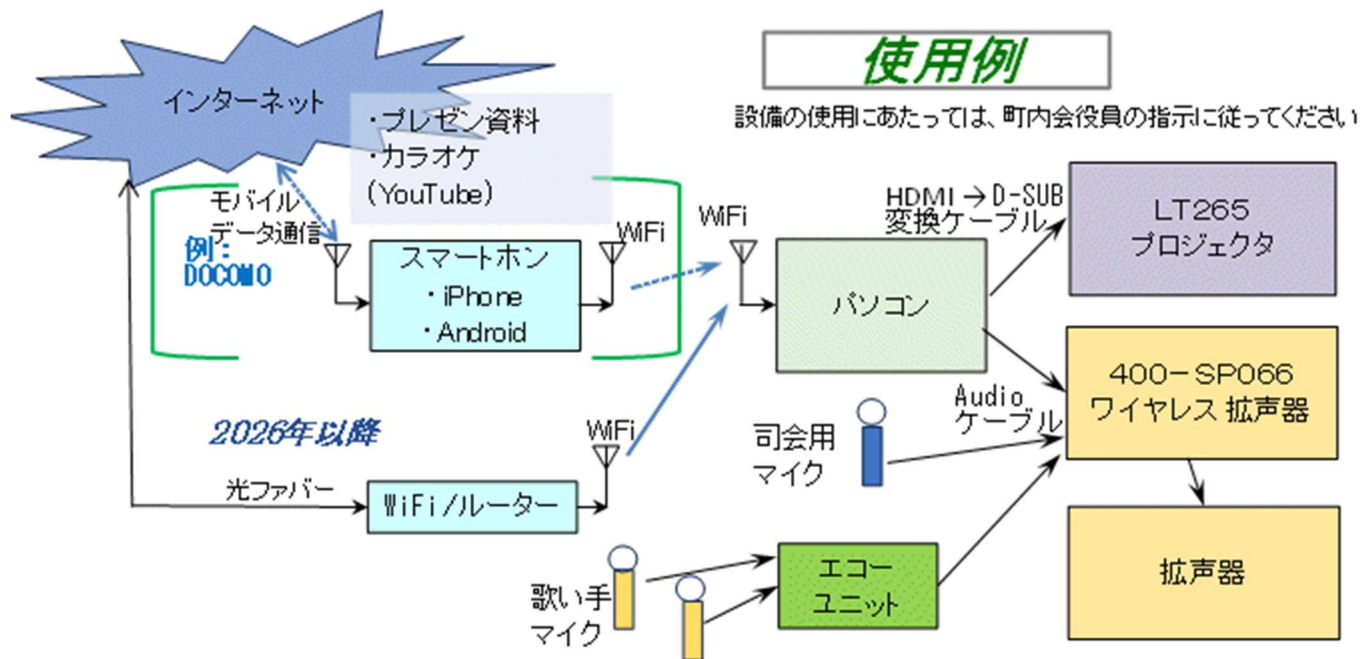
使用例

設備の使用にあたっては、町内会役員の指示に従ってください

インターネット

・プレゼン資料
・カラオケ
(YouTube)

モバイル
データ通信

例:
DOCOMO

スマートホン
・iPhone
・Android

WiFi

WiFi

パソコン

HDMI → D-SUB
変換ケーブル

LT265
プロジェクタ

2026年以降

WiFi

光ファバー

WiFi/ルーター

Audio
ケーブル

400−SP066
ワイヤレス 拡声器

司会用
マイク

拡声器

エコー
ユニット

歌い手
マイク